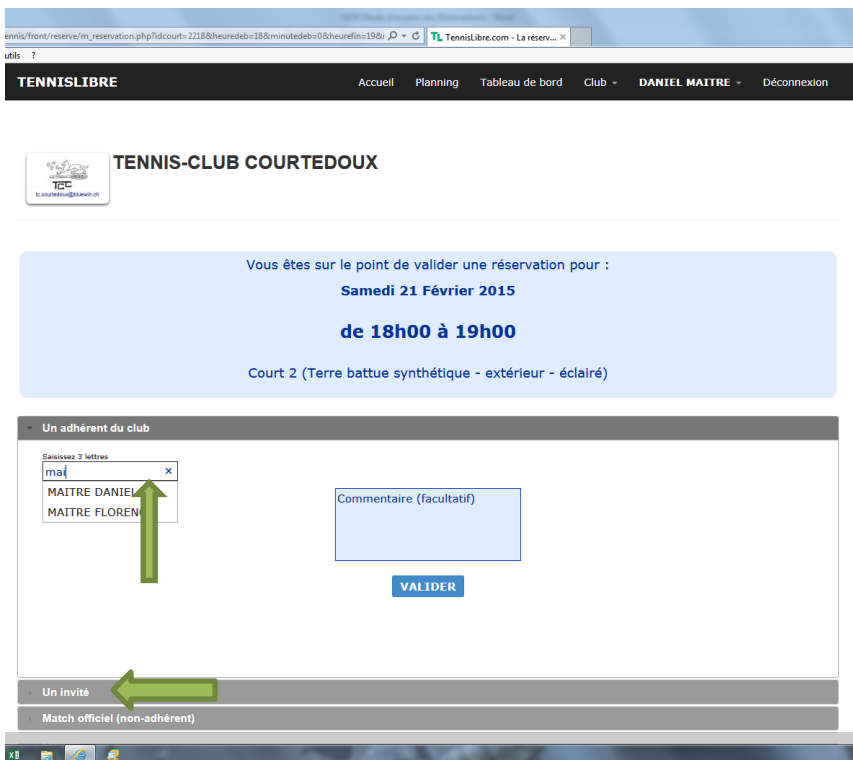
ennis/front/reserve/m_reservation.php?idcourt=2218&heuredeb=18&minutedeb=0&heurefin=19&
TL TennisLibre.com - La réserv... ×
utils ?

TENNISLIBRE
Accueil Planning Tableau de bord Club DANIEL MAITRE Déconnexion

TCC
tc.courtedoux@bluewin.ch

TENNIS-CLUB COURTEDOUX

Vous êtes sur le point de valider une réservation pour :
Samedi 21 Février 2015
de 18h00 à 19h00
Court 2 (Terre battue synthétique - extérieur - éclairé)

Un adhérent du club
Saisissez 3 lettres
mai ×
MAITRE DANIEL
MAITRE FLORENC
Commentaire (facultatif)
VALIDER

Un invité
Match officiel (non-adhérent)